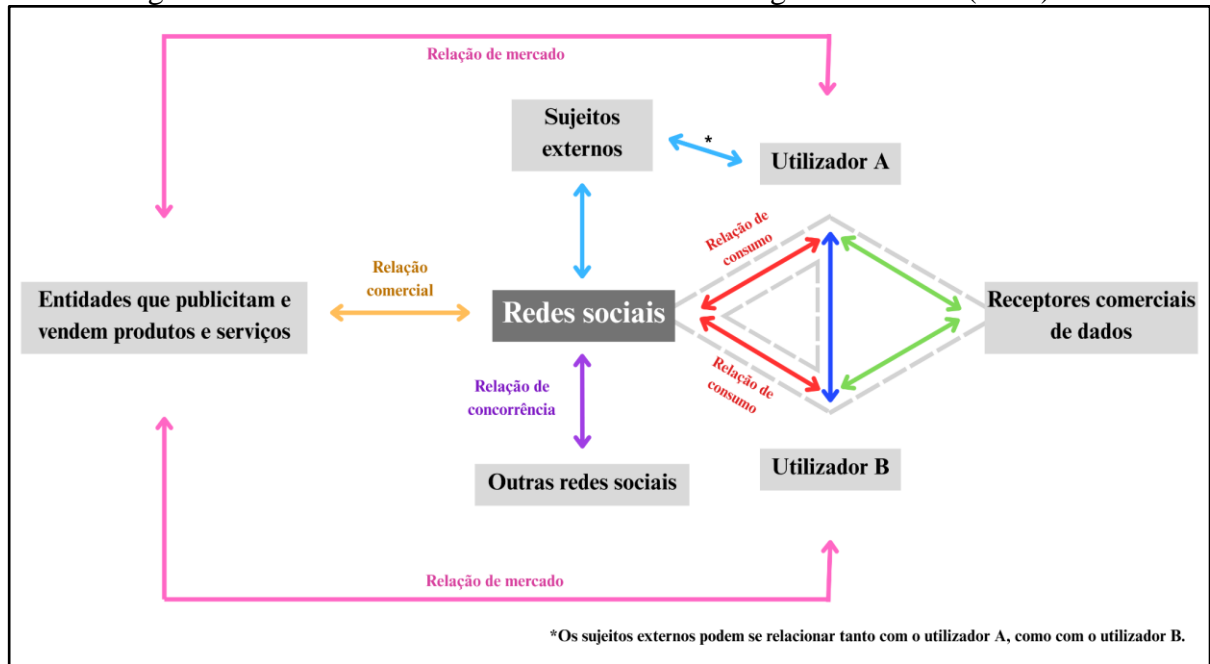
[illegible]

Relação de mercado

Sujeitos externos

*

Utilizador A

Relação de consumo

Relação comercial

Entidades que publicitam e vendem produtos e serviços

Redes sociais

Receptores comerciais de dados

Relação de consumo

Relação de concorrência

Outras redes sociais

Utilizador B

Relação de mercado

*Os sujeitos externos podem se relacionar tanto com o utilizador A, como com o utilizador B.